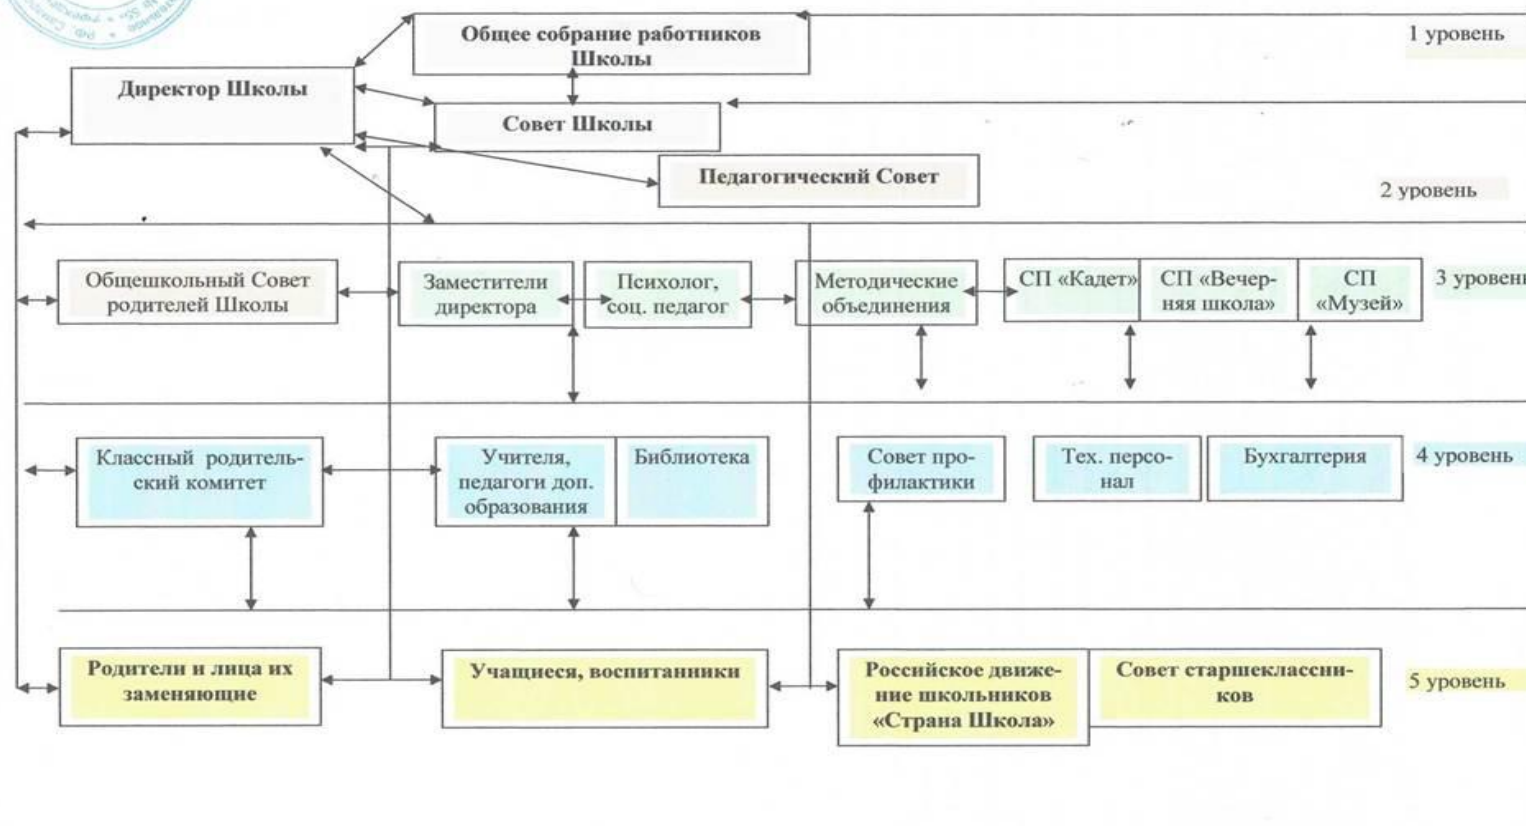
Общее собрание работников Школы

1 уровень

Директор Школы

Совет Школы

Педагогический Совет

2 уровень

Общешкольный Совет родителей Школы

Заместители директора

Психолог, соц. педагог

Методические объединения

СП «Кадет»

СП «Вечерняя школа»

СП «Музей»

3 уровень

Классный родительский комитет

Учителя, педагоги доп. образования

Библиотека

Совет профилактики

Тех. персонал

Бухгалтерия

4 уровень

Родители и лица их заменяющие

Учащиеся, воспитанники

Российское движение школьников «Страна Школа»

Совет старшеклассников

5 уровень